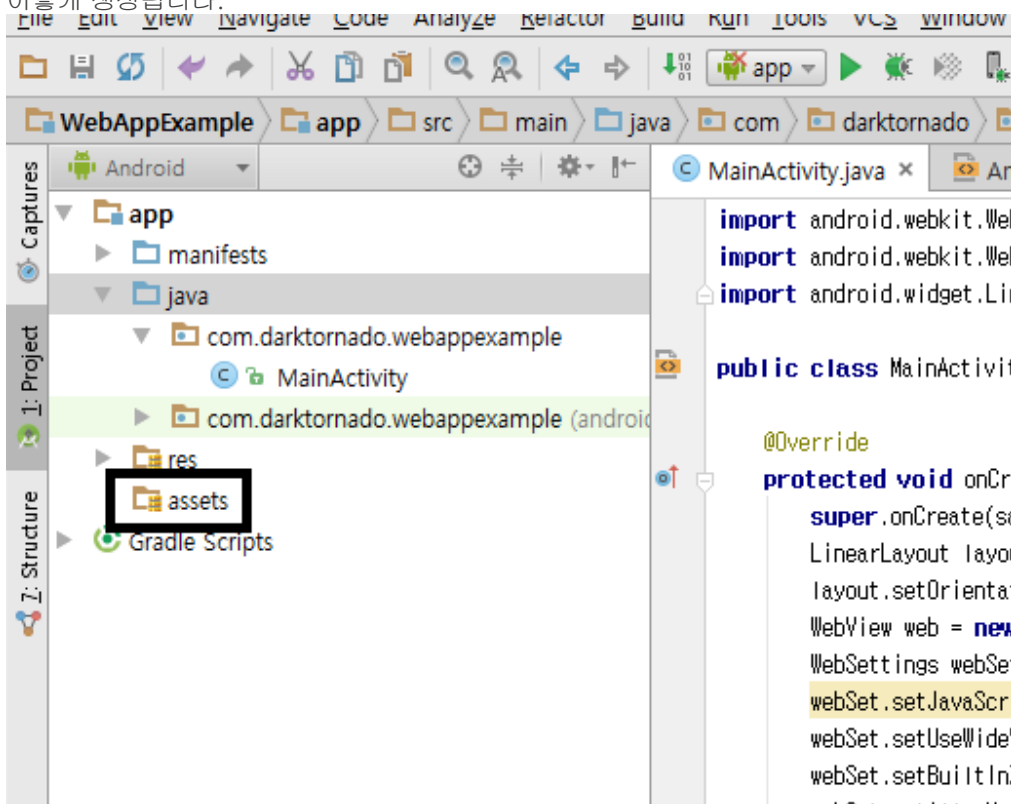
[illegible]

File Edit View Navigate Code Analyze Refactor Build Run Tools VCS Window

app

WebAppExample app src main java com darktornado

Android

MainActivity.java × An

Captures

1: Project

7: Structure

app
manifests
java
com.darktornado.webappexample
MainActivity
com.darktornado.webappexample (androi
res
assets
Gradle Scripts

import android.webkit.We
import android.webkit.We
import android.widget.Li

public class MainActivit

@Override
protected void onCr
super.onCreate(sa
LinearLayout layo
layout.setOrienta
WebView web = new
WebSettings webSe
webSet.setJavaScr
webSet.setUseWide
webSet.setBuiltIn